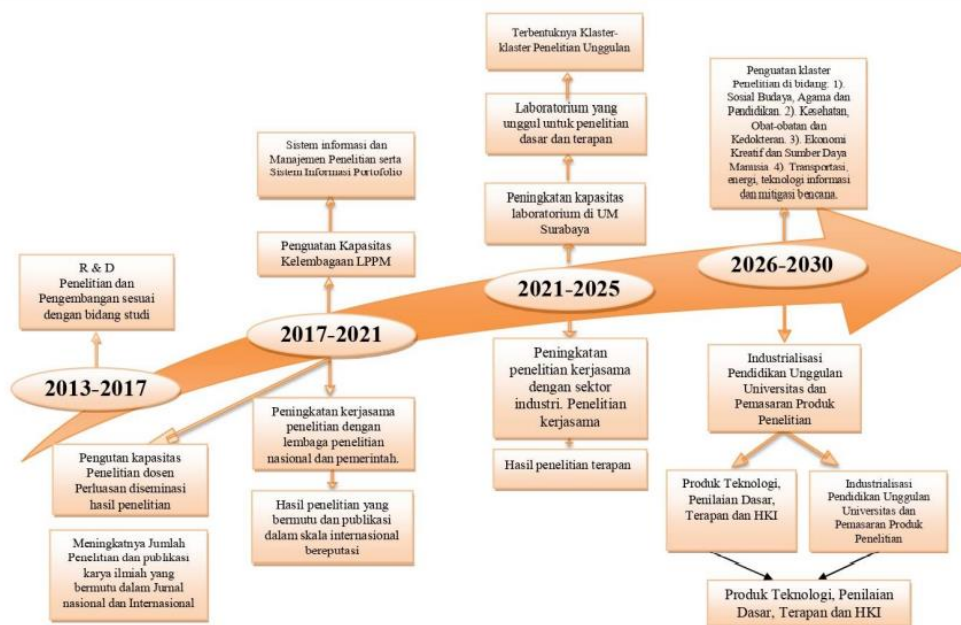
R & D
Penelitian dan Pengembangan sesuai dengan bidang studi

2013-2017

Pengutan kapasitas Penelitian dosen Perluasan diseminasi hasil penelitian

Meningkatnya Jumlah Penelitian dan publikasi karya ilmiah yang bermutu dalam Jurnal nasional dan Internasional

Sistem informasi dan Manajemen Penelitian serta Sistem Informasi Portofolio

Penguatan Kapasitas Kelembagaan LPPM

2017-2021

Peningkatan kerjasama penelitian dengan lembaga penelitian nasional dan pemerintah.

Hasil penelitian yang bermutu dan publikasi dalam skala internasional bereputasi

Terbentuknya Klaster-klaster Penelitian Unggulan

Laboratorium yang unggul untuk penelitian dasar dan terapan

Peningkatan kapasitas laboratorium di UM Surabaya

2021-2025

Peningkatan penelitian kerjasama dengan sektor industri. Penelitian kerjasama

Hasil penelitian terapan

Penguatan klaster Penelitian di bidang: 1). Sosial Budaya, Agama dan Pendidikan. 2). Kesehatan, Obat-obatan dan Kedokteran. 3). Ekonomi Kreatif dan Sumber Daya Manusia 4). Transportasi, energi, teknologi informasi dan mitigasi bencana.

2026-2030

Industrialisasi Pendidikan Unggulan Universitas dan Pemasaran Produk Penelitian

Produk Teknologi, Penilaian Dasar, Terapan dan HKI

Industrialisasi Pendidikan Unggulan Universitas dan Pemasaran Produk Penelitian

Produk Teknologi, Penilaian Dasar, Terapan dan HKI